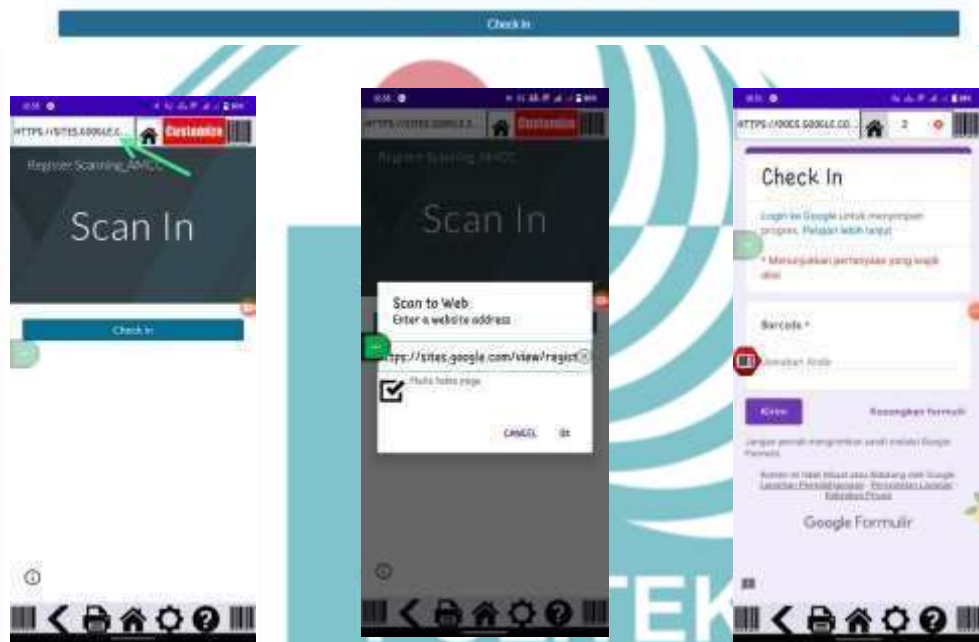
Check In

HTTPS://SITES.GOOGLE.C...
Customize
Register Scanning_AMCC
Scan In
Check In

HTTPS://SITES.GOOGLE.C...
Customize
Register Scanning_AMCC
Scan In
Scan to Web
Enter a website address
https://sites.google.com/view/regist
Make home page
CANCEL
OK

HTTPS://DOCS.GOOGLE.CO...
2
Check In
Login ke Google untuk menyimpan progres. Pelajari lebih lanjut
* Menunjukkan pertanyaan yang wajib diisi
Barcode *
Jawaban Anda
Kirim
Kosongkan formulir
Jangan pernah mengirimkan sandi melalui Google Formulir.
Konten ini tidak dibuat atau didukung oleh Google. Laporkan Penyalahgunaan - Persyaratan Layanan - Kebijakan Privasi
Google Formulir
TEK